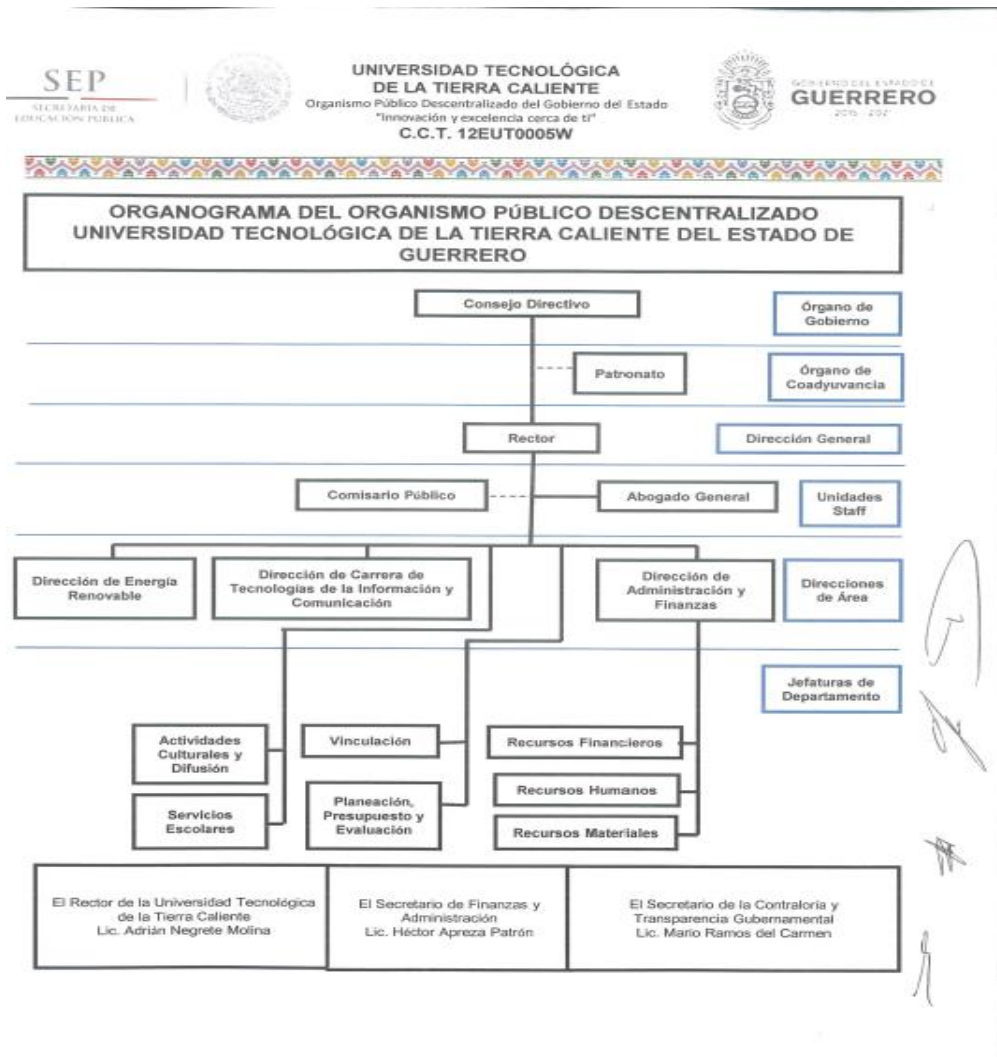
SEP
SECRETARÍA DE EDUCACIÓN PÚBLICA

UNIVERSIDAD TECNOLÓGICA
DE LA TIERRA CALIENTE
Organismo Público Descentralizado del Gobierno del Estado
"Innovación y excelencia cerca de ti"
C.C.T. 12EUT0005W

GOBIERNO DEL ESTADO DE
GUERRERO
2015 - 2021

ORGANOGRAMA DEL ORGANISMO PÚBLICO DESCENTRALIZADO UNIVERSIDAD TECNOLÓGICA DE LA TIERRA CALIENTE DEL ESTADO DE GUERRERO

Consejo Directivo

Órgano de Gobierno

Patronato

Órgano de Coadyuvancia

Rector

Dirección General

Comisario Público

Abogado General

Unidades Staff

Dirección de Energía Renovable

Dirección de Carrera de Tecnologías de la Información y Comunicación

Dirección de Administración y Finanzas

Direcciones de Área

Jefaturas de Departamento

Actividades Culturales y Difusión

Vinculación

Recursos Financieros

Recursos Humanos

Servicios Escolares

Planeación, Presupuesto y Evaluación

Recursos Materiales

| El Rector de la Universidad Tecnológica de la Tierra Caliente Lic. Adrián Negrete Molina | El Secretario de Finanzas y Administración Lic. Héctor Apreza Patrón | El Secretario de la Contraloría y Transparencia Gubernamental Lic. Mario Ramos del Carmen |
|---|---|---|